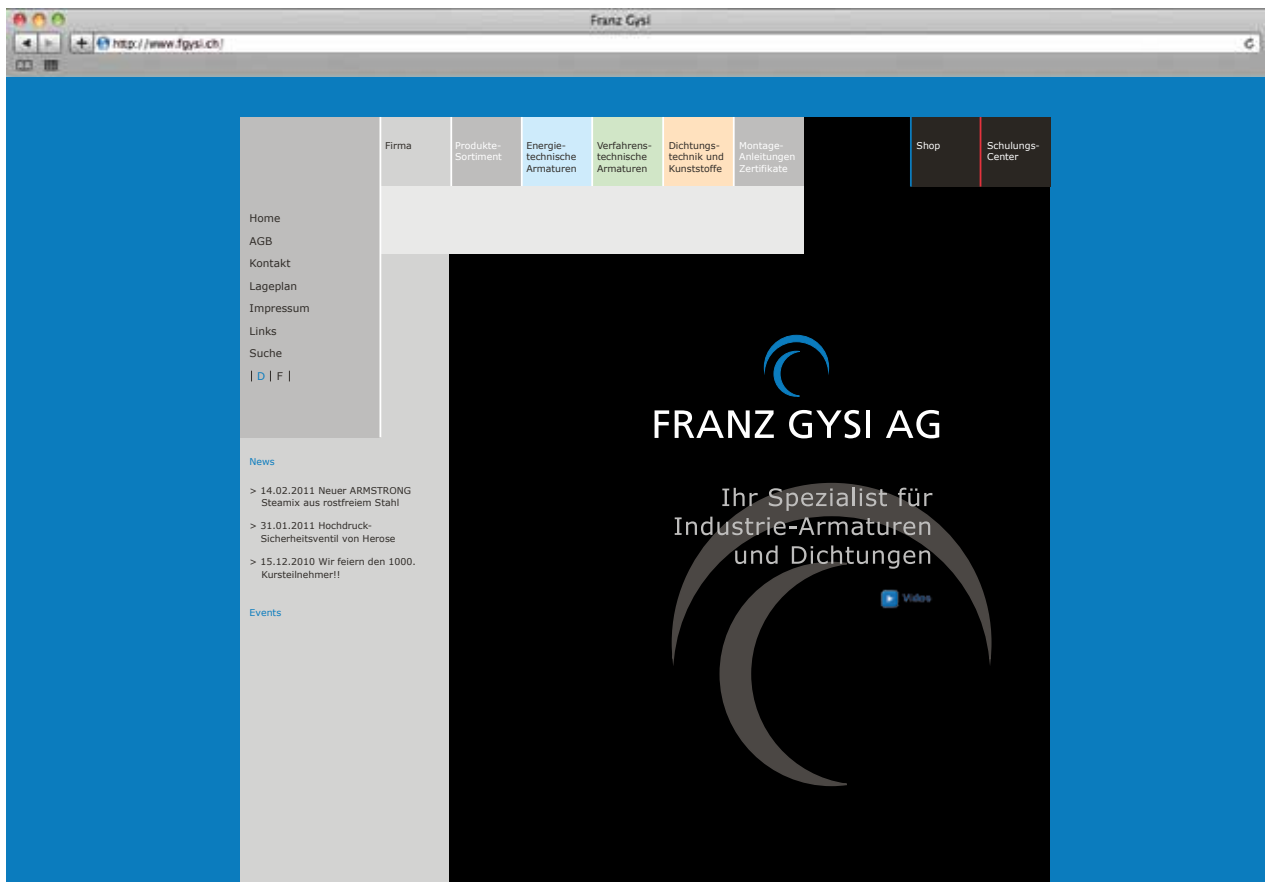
Franz Gysi

http://www.fgysi.ch/

Firma

Produkte-Sortiment

Energie-technische Armaturen

Verfahrens-technische Armaturen

Dichtungs-technik und Kunststoffe

Montage-Anleitungen Zertifikate

Shop

Schulungs-Center

Home
AGB
Kontakt
Lageplan
Impressum
Links
Suche
| D | F |

News

> 14.02.2011 Neuer ARMSTRONG Steamix aus rostfreiem Stahl

> 31.01.2011 Hochdruck-Sicherheitsventil von Herose

> 15.12.2010 Wir feiern den 1000. Kursteilnehmer!!

Events

FRANZ GYSI AG

Ihr Spezialist für Industrie-Armaturen und Dichtungen

Video